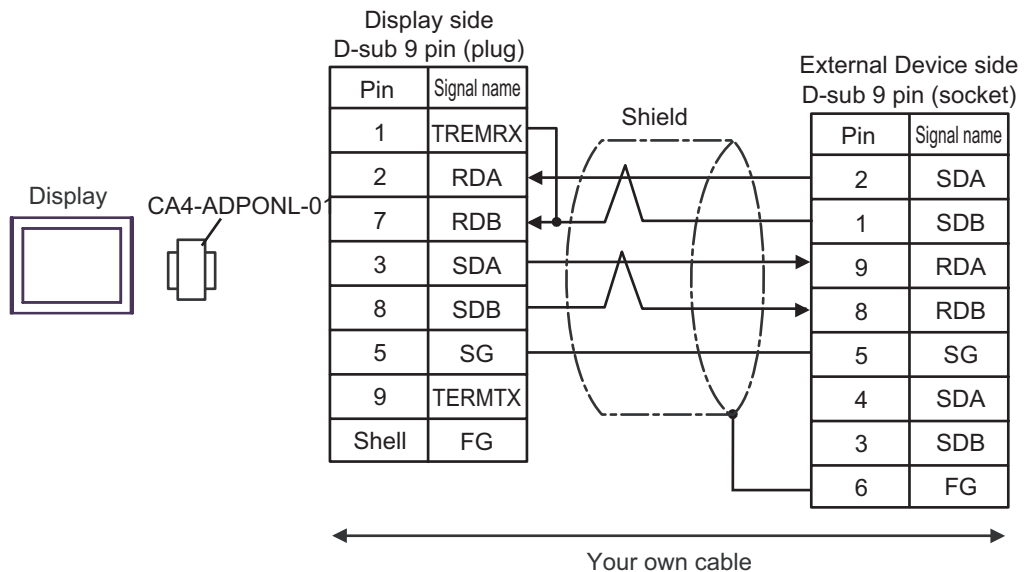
Display

CA4-ADPONL-01

Display side
D-sub 9 pin (plug)

| Pin | Signal name |
|---|---|
| 1 | TREMRX |
| 2 | RDA |
| 7 | RDB |
| 3 | SDA |
| 8 | SDB |
| 5 | SG |
| 9 | TERMTX |
| Shell | FG |

Shield

External Device side
D-sub 9 pin (socket)

| Pin | Signal name |
|---|---|
| 2 | SDA |
| 1 | SDB |
| 9 | RDA |
| 8 | RDB |
| 5 | SG |
| 4 | SDA |
| 3 | SDB |
| 6 | FG |

Your own cable